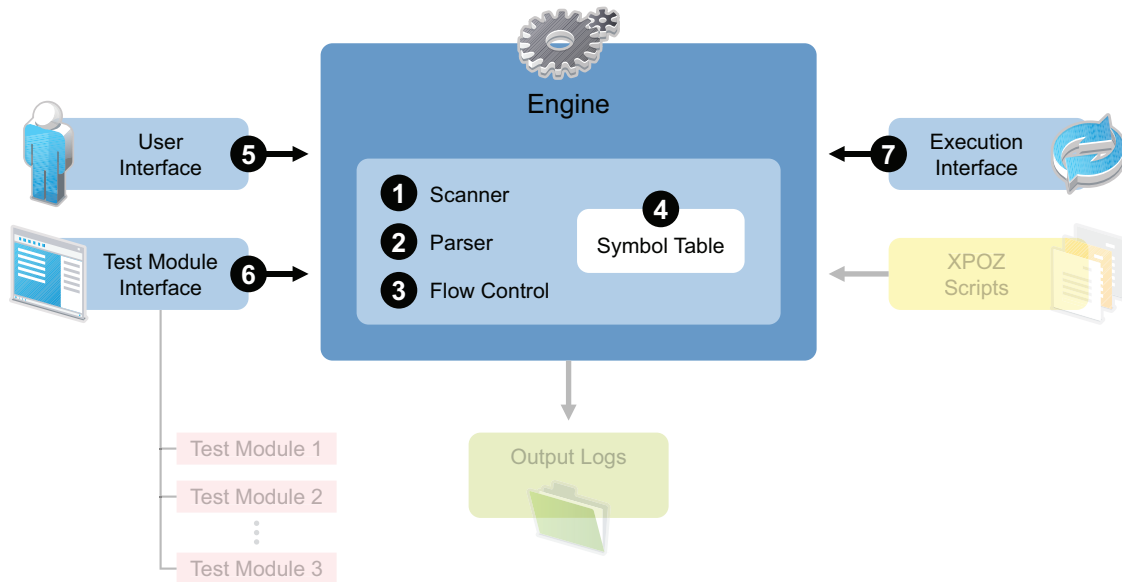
Engine

User Interface

5

1 Scanner

2 Parser

3 Flow Control

4 Symbol Table

7

Execution Interface

Test Module Interface

6

XPOZ Scripts

Output Logs

Test Module 1

Test Module 2

Test Module 3